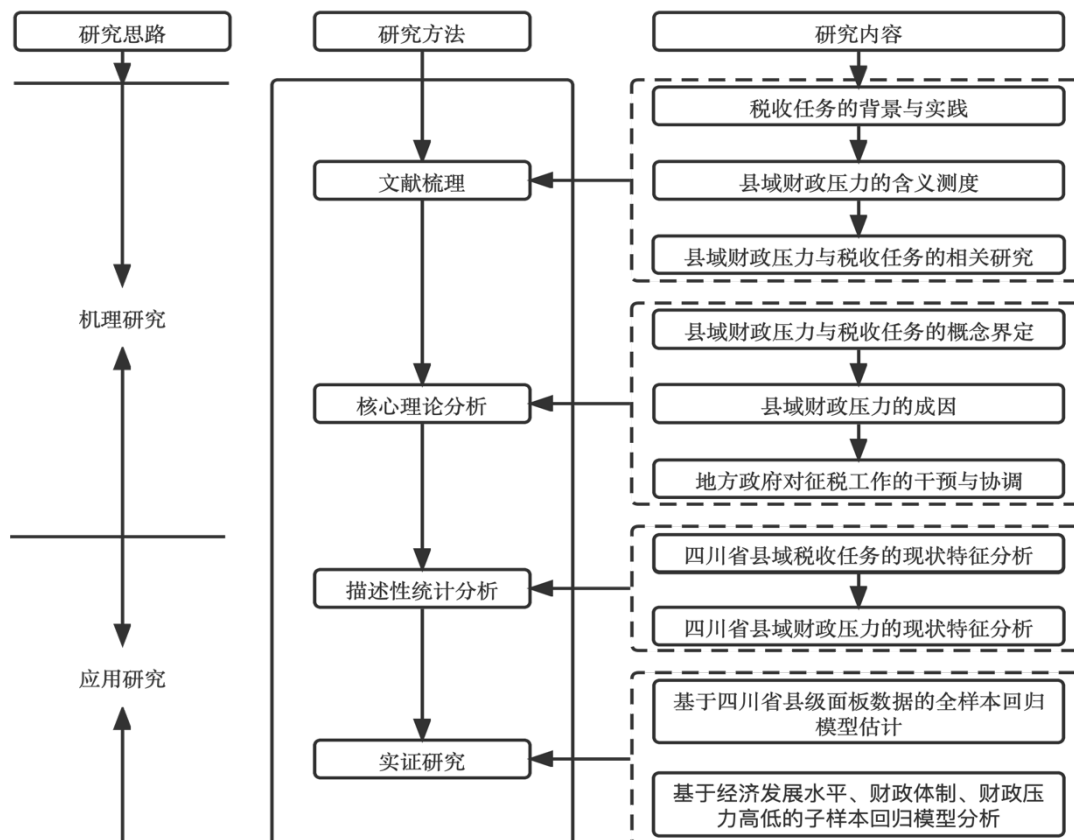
研究思路

研究方法

研究内容

税收任务的背景与实践

文献梳理

县域财政压力的含义测度

县域财政压力与税收任务的相关研究

机理研究

县域财政压力与税收任务的概念界定

核心理论分析

县域财政压力的成因

地方政府对征税工作的干预与协调

四川省县域税收任务的现状特征分析

描述性统计分析

四川省县域财政压力的现状特征分析

应用研究

基于四川省县级面板数据的全样本回归模型估计

实证研究

基于经济发展水平、财政体制、财政压力高低的子样本回归模型分析